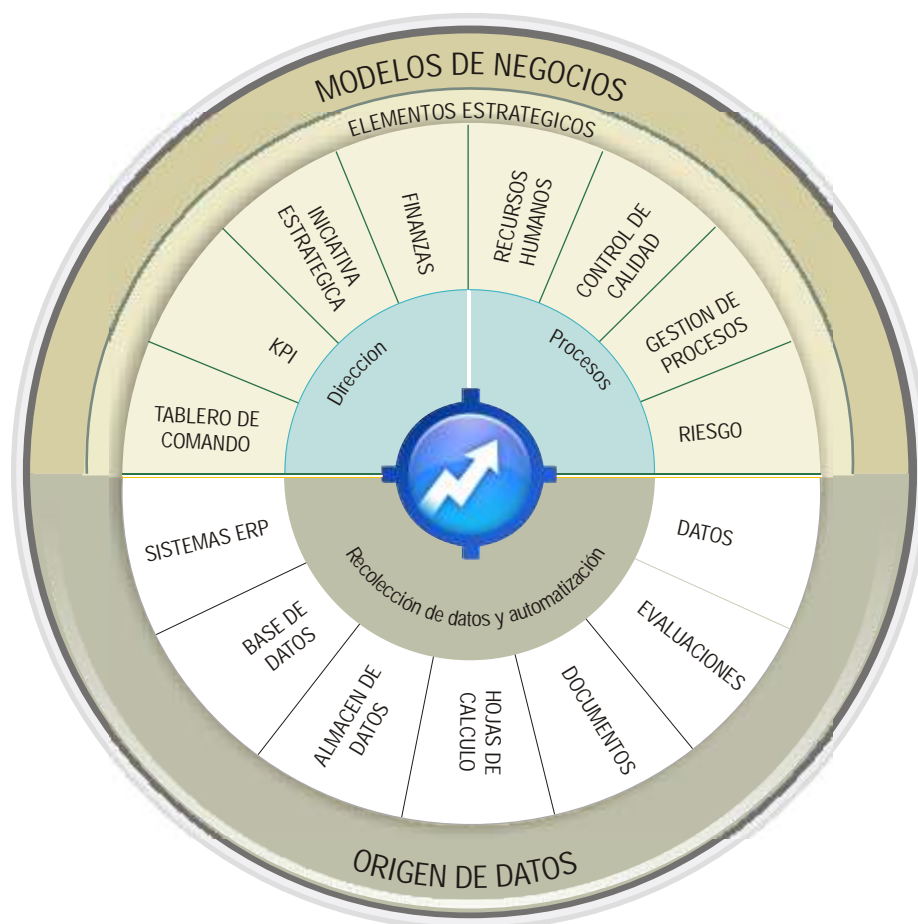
MODELOS DE NEGOCIOS

ELEMENTOS ESTRATEGICOS

TABLERO DE COMANDO

KPI

INICIATIVA ESTRATEGICA

FINANZAS

RECURSOS HUMANOS

CONTROL DE CALIDAD

GESTION DE PROCESOS

RIESGO

Direccion

Procesos

Recolección de datos y automatización

SISTEMAS ERP

BASE DE DATOS

ALMACEN DE DATOS

HOJAS DE CALCULO

DOCUMENTOS

EVALUACIONES

DATOS

ORIGEN DE DATOS